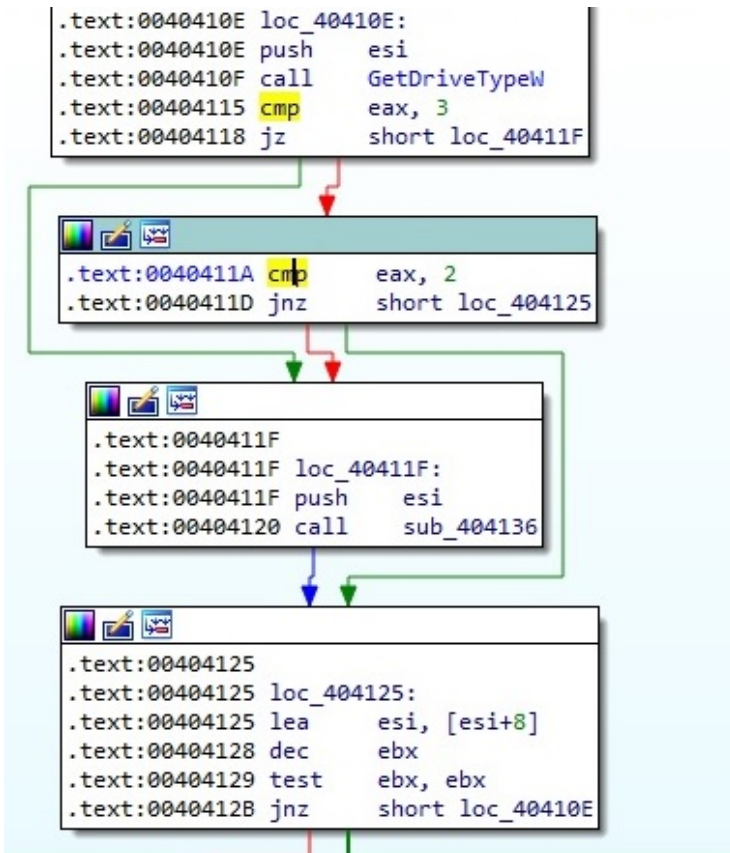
.text:0040410E loc_40410E:
.text:0040410E push esi
.text:0040410F call GetDriveTypeW
.text:00404115 cmp eax, 3
.text:00404118 jz short loc_40411F

.text:0040411A cmp eax, 2
.text:0040411D jnz short loc_404125

.text:0040411F
.text:0040411F loc_40411F:
.text:0040411F push esi
.text:00404120 call sub_404136

.text:00404125
.text:00404125 loc_404125:
.text:00404125 lea esi, [esi+8]
.text:00404128 dec ebx
.text:00404129 test ebx, ebx
.text:0040412B jnz short loc_40410E